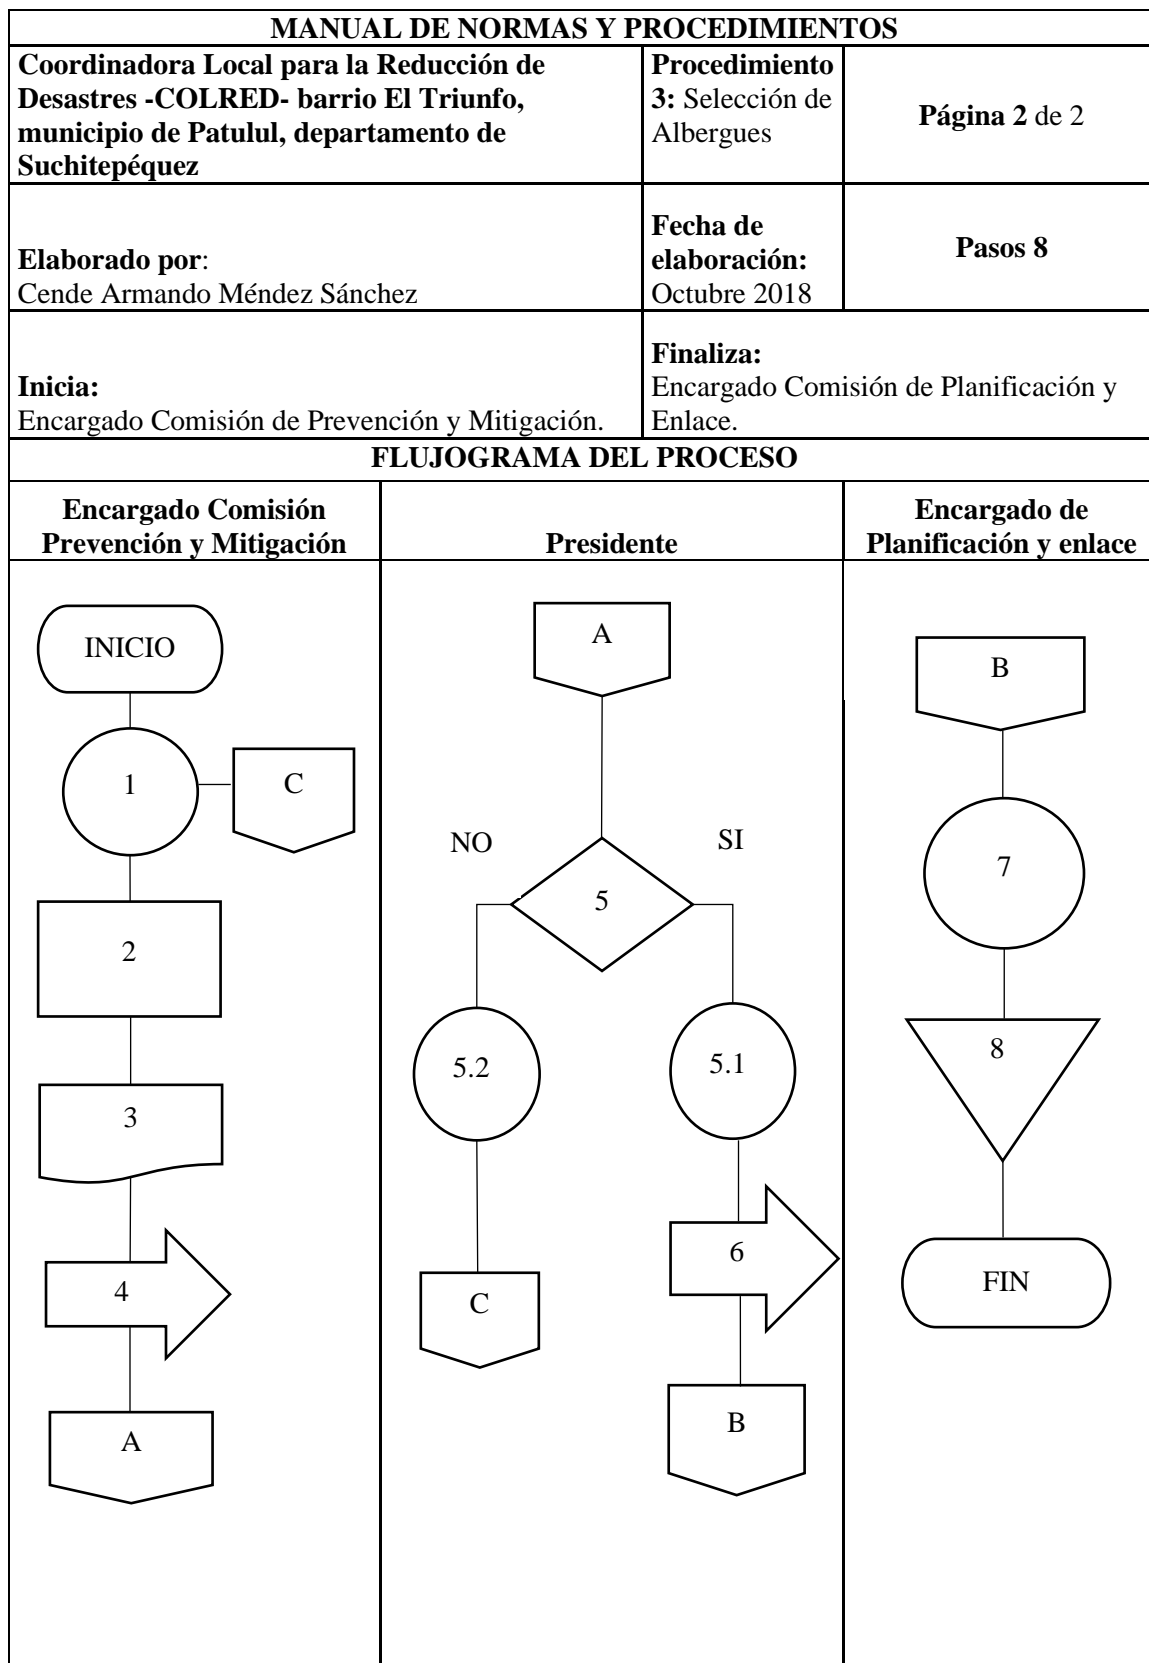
MANUAL DE NORMAS Y PROCEDIMIENTOS

| Coordinadora Local para la Reducción de Desastres -COLRED- barrio El Triunfo, municipio de Patulul, departamento de Suchitepéquez | Procedimiento 3: Selección de Albergues | Página 2 de 2 |
|---|---|---|
| Elaborado por: Cende Armando Méndez Sánchez | Fecha de elaboración: Octubre 2018 | Pasos 8 |
| Inicia: Encargado Comisión de Prevención y Mitigación. | Finaliza: Encargado Comisión de Planificación y Enlace. | |

FLUJOGRAMA DEL PROCESO

| Encargado Comisión Prevención y Mitigación | Presidente | Encargado de Planificación y enlace |
|---|---|---|

INICIO
1
C
2
3
4
A

A
NO
SI
5
5.2
5.1
C
6
B

B
7
8
FIN